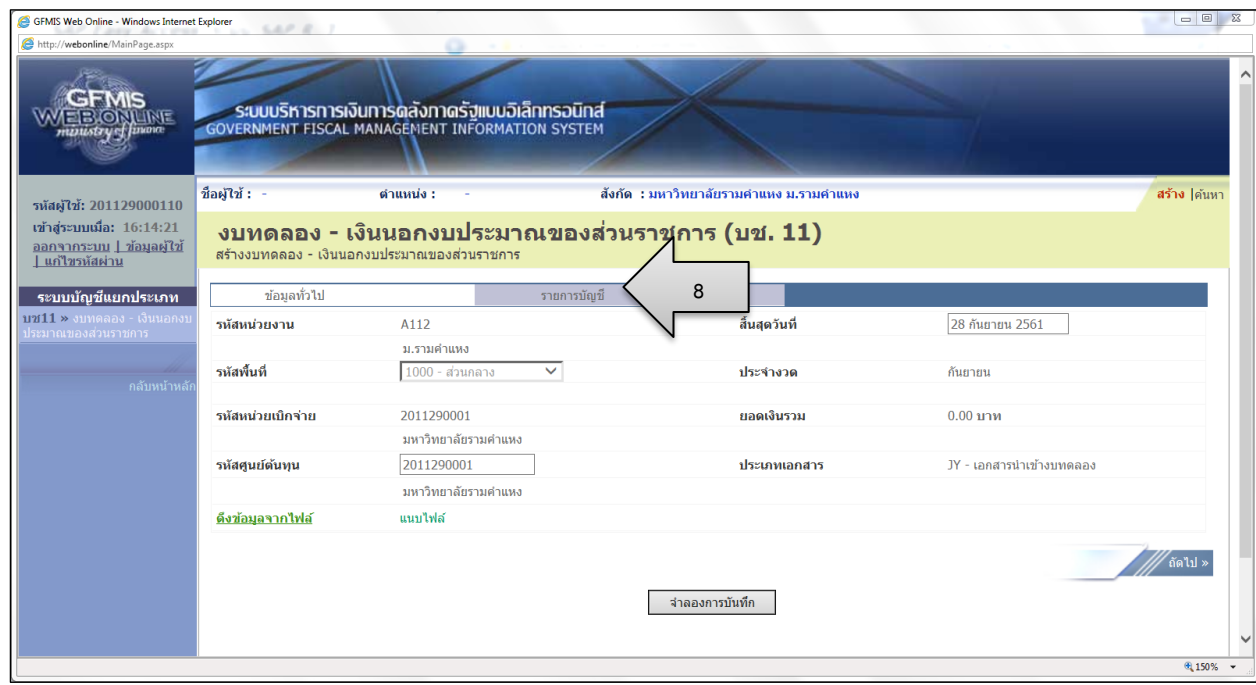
GFMIS Web Online - Windows Internet Explorer

http://webonline/MainPage.aspx

GFMIS WEB ONLINE ministry of finance

ระบบบริหารการเงินการคลังภาครัฐแบบอิเล็กทรอนิกส์
GOVERNMENT FISCAL MANAGEMENT INFORMATION SYSTEM

รหัสผู้ใช้: 201129000110
เข้าสู่ระบบเมื่อ: 16:14:21
ออกจากระบบ | ข้อมูลผู้ใช้ | แก้ไขรหัสผ่าน

ระบบบัญชีแยกประเภท
บช11 » งบทดลอง - เงินนอกงบประมาณของส่วนราชการ

กลับหน้าหลัก

ชื่อผู้ใช้ : -
ตำแหน่ง : -
สังกัด : มหาวิทยาลัยรามคำแหง ม.รามคำแหง

สร้าง | ค้นหา

งบทดลอง - เงินนอกงบประมาณของส่วนราชการ (บช. 11)
สร้างงบทดลอง - เงินนอกงบประมาณของส่วนราชการ

ข้อมูลทั่วไป
รายการบัญชี

8

| | | | |
|---|---|---|---|
| รหัสหน่วยงาน | A112<br>ม.รามคำแหง | สิ้นสุดวันที่ | 28 กันยายน 2561 |
| รหัสพื้นที่ | 1000 - ส่วนกลาง | ประจำงวด | กันยายน |
| รหัสหน่วยเบิกจ่าย | 2011290001<br>มหาวิทยาลัยรามคำแหง | ยอดเงินรวม | 0.00 บาท |
| รหัสศูนย์ต้นทุน | 2011290001<br>มหาวิทยาลัยรามคำแหง | ประเภทเอกสาร | JY - เอกสารนำเข้างบทดลอง |
| ดึงข้อมูลจากไฟล์ | แนบไฟล์ | | |

ถัดไป »

จำลองการบันทึก

150%